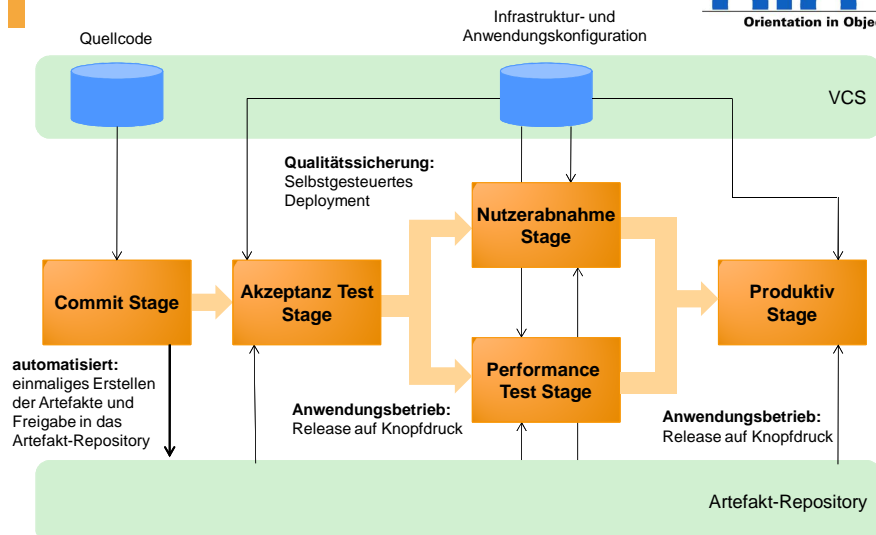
Orientation in Objе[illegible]

Quellcode

Infrastruktur- und Anwendungskonfiguration

VCS

Qualitätssicherung:
Selbstgesteuertes Deployment

Nutzerabnahme Stage

Commit Stage

Akzeptanz Test Stage

Produktiv Stage

Performance Test Stage

automatisiert:
einmaliges Erstellen der Artefakte und Freigabe in das Artefakt-Repository

Anwendungsbetrieb:
Release auf Knopfdruck

Anwendungsbetrieb:
Release auf Knopfdruck

Artefakt-Repository